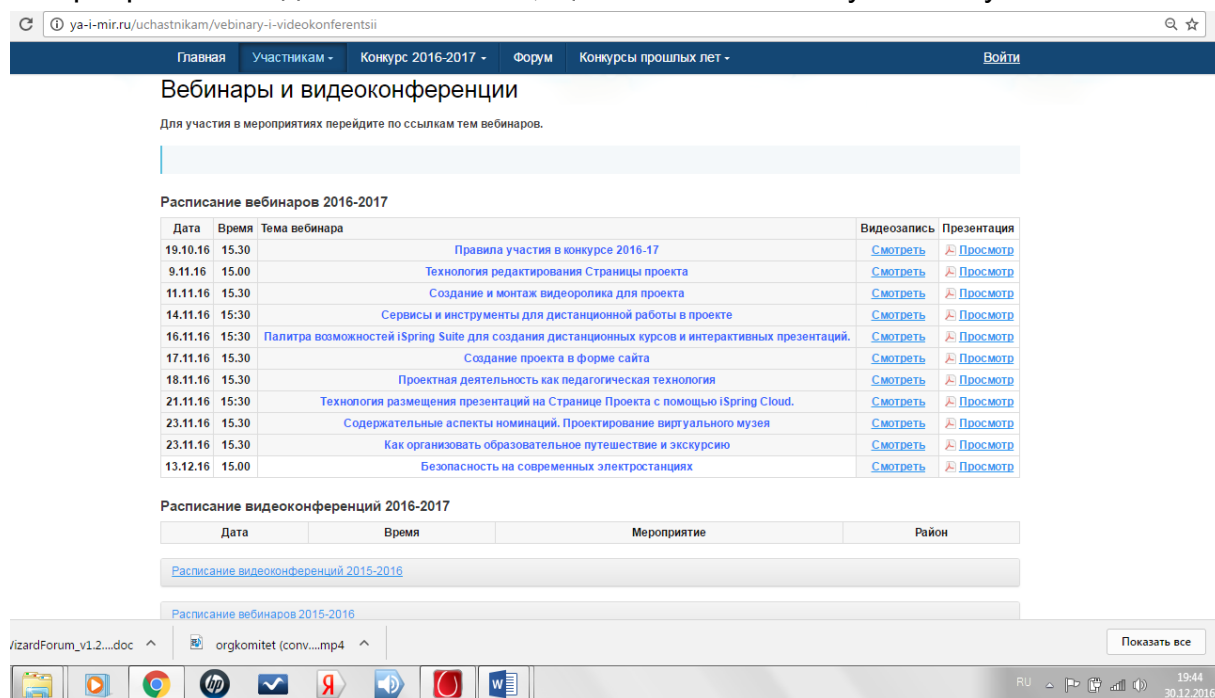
ya-i-mir.ru/uchastnikam/vebinary-i-videokonferentsii

Главная Участникам Конкурс 2016-2017 Форум Конкурсы прошлых лет Войти

Вебинары и видеоконференции

Для участия в мероприятиях перейдите по ссылкам тем вебинаров.

Расписание вебинаров 2016-2017

| Дата | Время | Тема вебинара | Видеозапись | Презентация |
|---|---|---|---|---|
| 19.10.16 | 15.30 | Правила участия в конкурсе 2016-17 | Смотреть | Просмотр |
| 9.11.16 | 15.00 | Технология редактирования Страницы проекта | Смотреть | Просмотр |
| 11.11.16 | 15.30 | Создание и монтаж видеоролика для проекта | Смотреть | Просмотр |
| 14.11.16 | 15:30 | Сервисы и инструменты для дистанционной работы в проекте | Смотреть | Просмотр |
| 16.11.16 | 15:30 | Палитра возможностей iSpring Suite для создания дистанционных курсов и интерактивных презентаций. | Смотреть | Просмотр |
| 17.11.16 | 15.30 | Создание проекта в форме сайта | Смотреть | Просмотр |
| 18.11.16 | 15.30 | Проектная деятельность как педагогическая технология | Смотреть | Просмотр |
| 21.11.16 | 15:30 | Технология размещения презентаций на Странице Проекта с помощью iSpring Cloud. | Смотреть | Просмотр |
| 23.11.16 | 15.30 | Содержательные аспекты номинаций. Проектирование виртуального музея | Смотреть | Просмотр |
| 23.11.16 | 15.30 | Как организовать образовательное путешествие и экскурсию | Смотреть | Просмотр |
| 13.12.16 | 15.00 | Безопасность на современных электростанциях | Смотреть | Просмотр |

Расписание видеоконференций 2016-2017

| Дата | Время | Мероприятие | Район |
|---|---|---|---|

Расписание видеоконференций 2015-2016

Расписание вебинаров 2015-2016

VizardForum_v1.2....doc orgkomitet (conv....mp4 Показать все

RU 19:44 30.12.2016